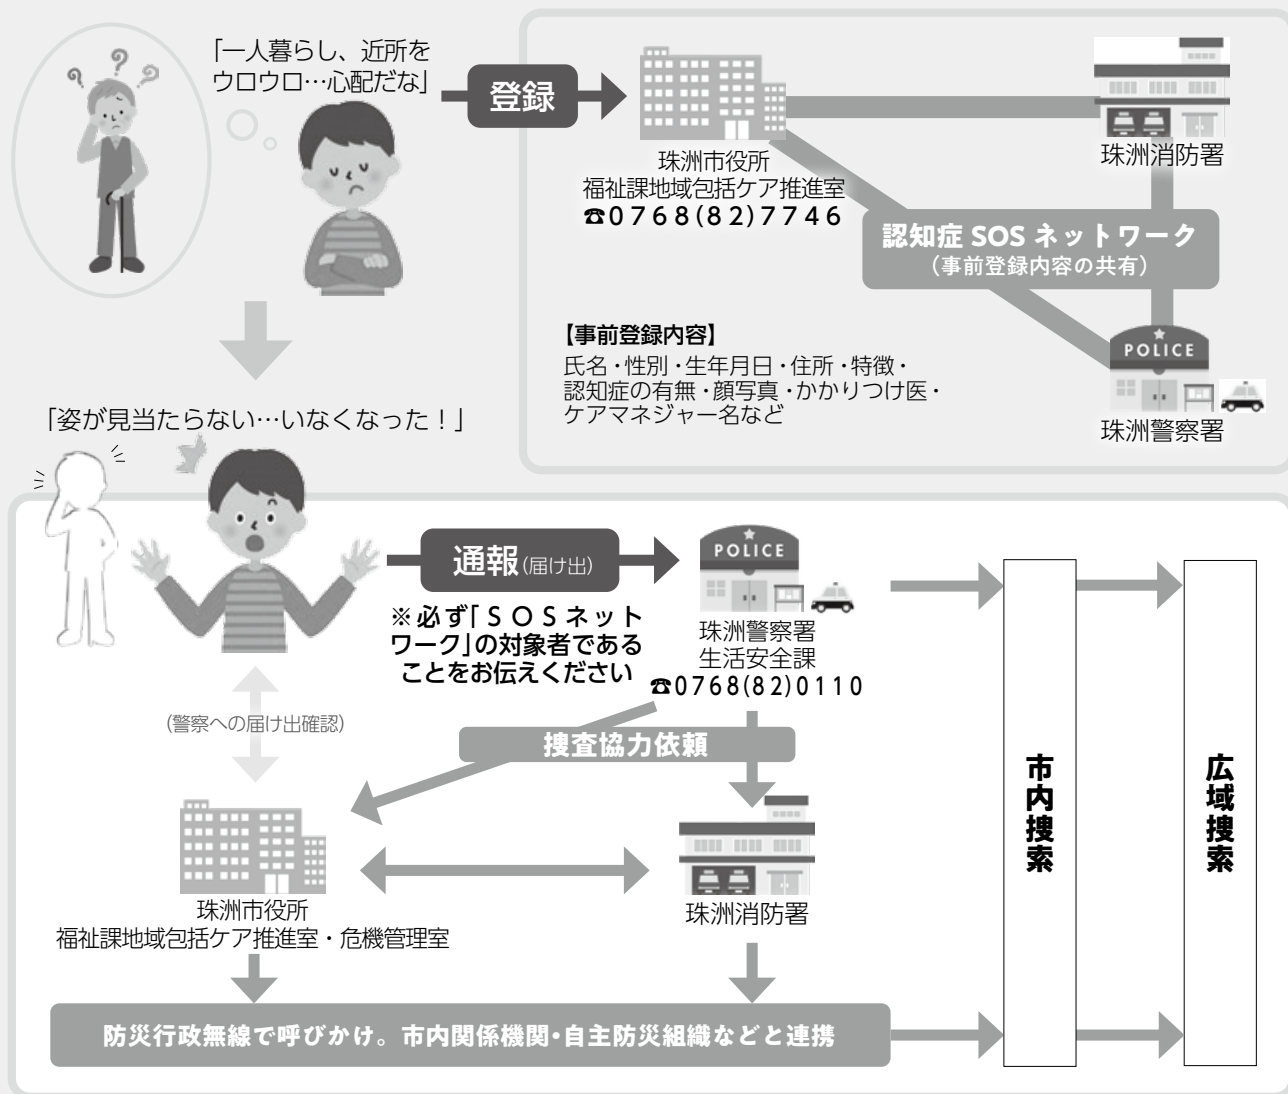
「一人暮らし、近所をウロウロ…心配だな」

登録

珠洲市役所
福祉課地域包括ケア推進室
☎0768(82)7746

珠洲消防署

認知症 SOS ネットワーク
（事前登録内容の共有）

【事前登録内容】
氏名・性別・生年月日・住所・特徴・認知症の有無・顔写真・かかりつけ医・ケアマネジャー名など

POLICE
珠洲警察署

「姿が見当たらない…いなくなった！」

通報(届け出)

※必ず「ＳＯＳネットワーク」の対象者であることをお伝えください

POLICE
珠洲警察署
生活安全課
☎0768(82)0110

(警察への届け出確認)

捜査協力依頼

珠洲市役所
福祉課地域包括ケア推進室・危機管理室

珠洲消防署

市内捜索

広域捜索

防災行政無線で呼びかけ。市内関係機関・自主防災組織などと連携